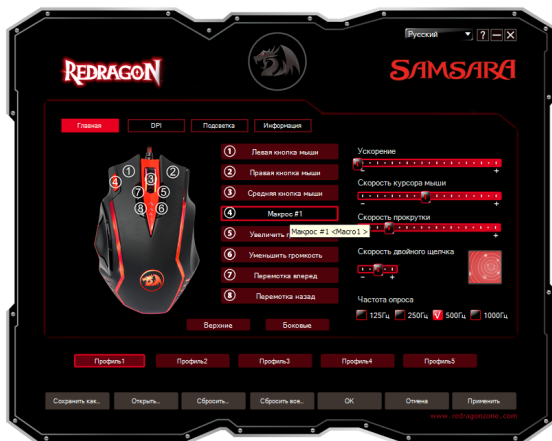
Русский ? — X

REDRAGON

SAMSARA

Главная DPI Подсветка Информация

① ② ③ ④ ⑤ ⑥ ⑦ ⑧

1 Левая кнопка мыши
2 Правая кнопка мыши
3 Средняя кнопка мыши
4 Макрос #1
5 Увеличить г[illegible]
Макрос #1 <Macro1 >
6 Уменьшить громкость
7 Перемотка вперед
8 Перемотка назад

Верхние Боковые

Ускорение
- +
Скорость курсора мыши
- +
Скорость прокрутки
- +
Скорость двойного щелчка
- +

Частота опроса
125Гц 250Гц 500Гц 1000Гц

Профиль1 Профиль2 Профиль3 Профиль4 Профиль5

Сохранить как... Открыть... Сбросить... Сбросить все... OK Отмена Применить

www.redragonzone.com